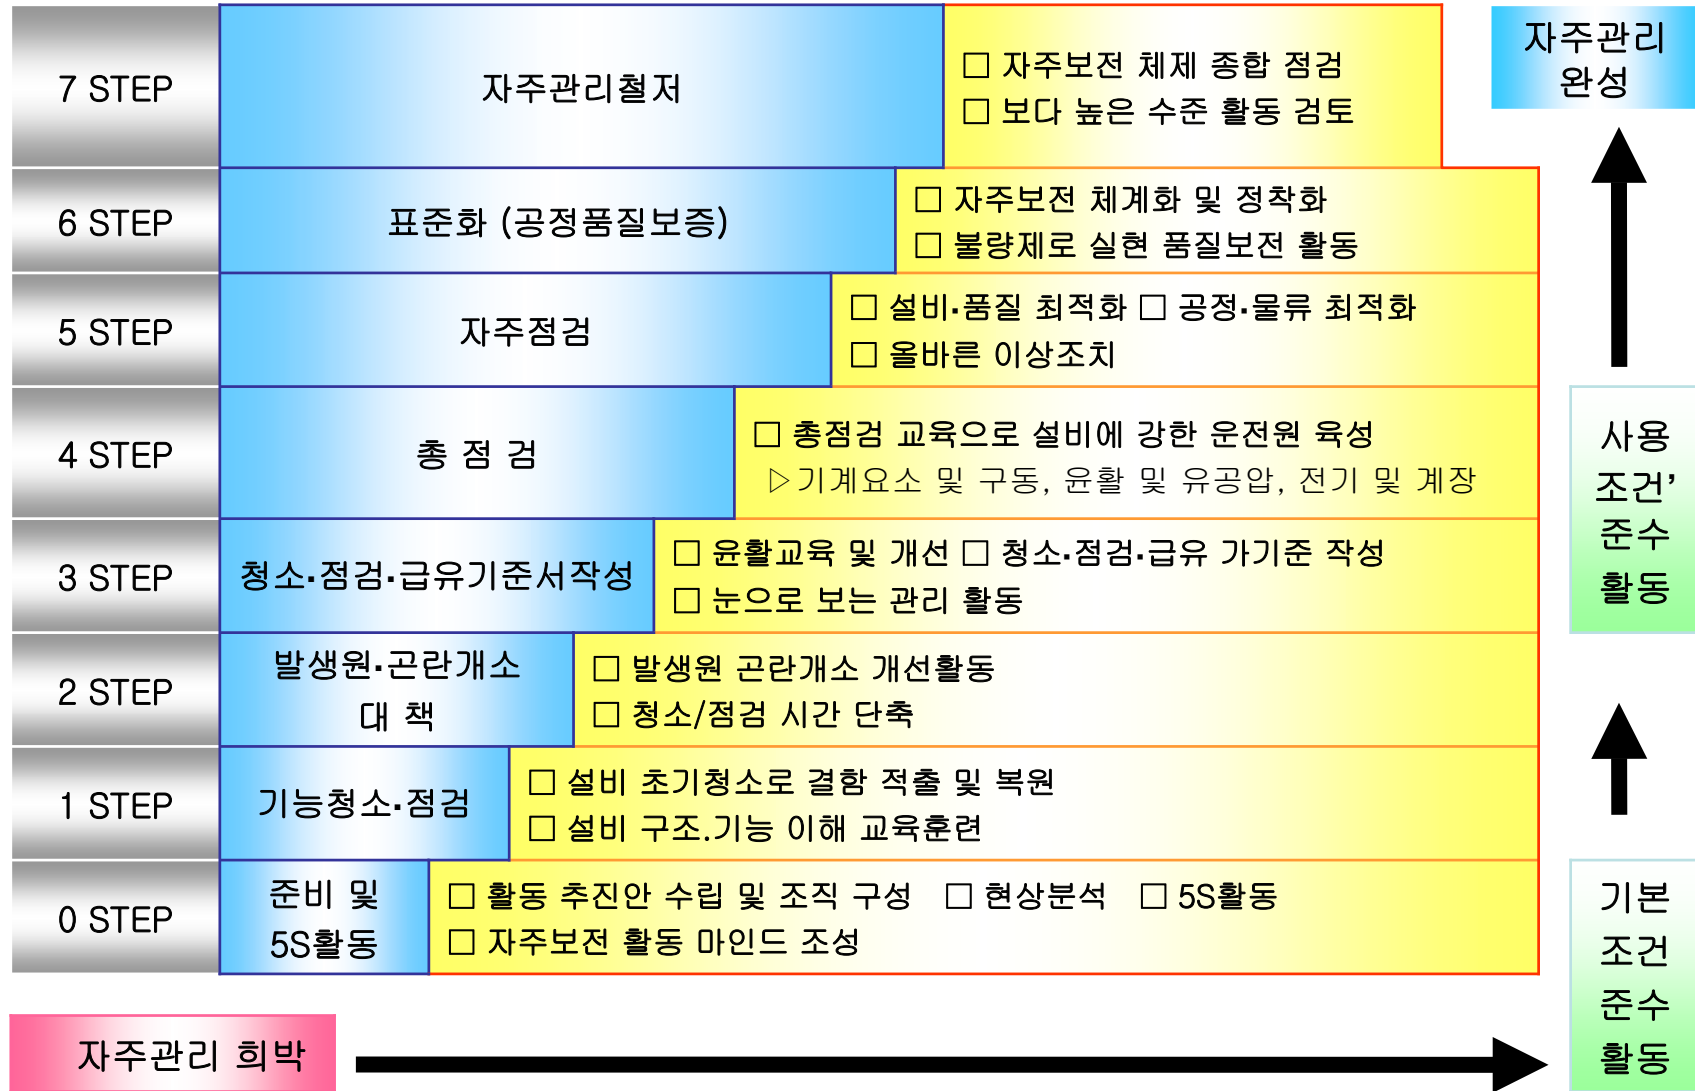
7 STEP | 자주관리철저 | □ 자주보전 체제 종합 점검
□ 보다 높은 수준 활동 검토

자주관리 완성

6 STEP | 표준화 (공정품질보증) | □ 자주보전 체계화 및 정착화
□ 불량제로 실현 품질보전 활동

5 STEP | 자주점검 | □ 설비·품질 최적화 □ 공정·물류 최적화
□ 올바른 이상조치

4 STEP | 총 점 검 | □ 총점검 교육으로 설비에 강한 운전원 육성
▷기계요소 및 구동, 윤활 및 유공압, 전기 및 계장

사용 조건' 준수 활동

3 STEP | 청소·점검·급유기준서작성 | □ 윤활교육 및 개선 □ 청소·점검·급유 가기준 작성
□ 눈으로 보는 관리 활동

2 STEP | 발생원·곤란개소 대 책 | □ 발생원 곤란개소 개선활동
□ 청소/점검 시간 단축

1 STEP | 기능청소·점검 | □ 설비 초기청소로 결함 적출 및 복원
□ 설비 구조.기능 이해 교육훈련

0 STEP | 준비 및 5S활동 | □ 활동 추진안 수립 및 조직 구성 □ 현상분석 □ 5S활동
□ 자주보전 활동 마인드 조성

기본 조건 준수 활동

자주관리 희박